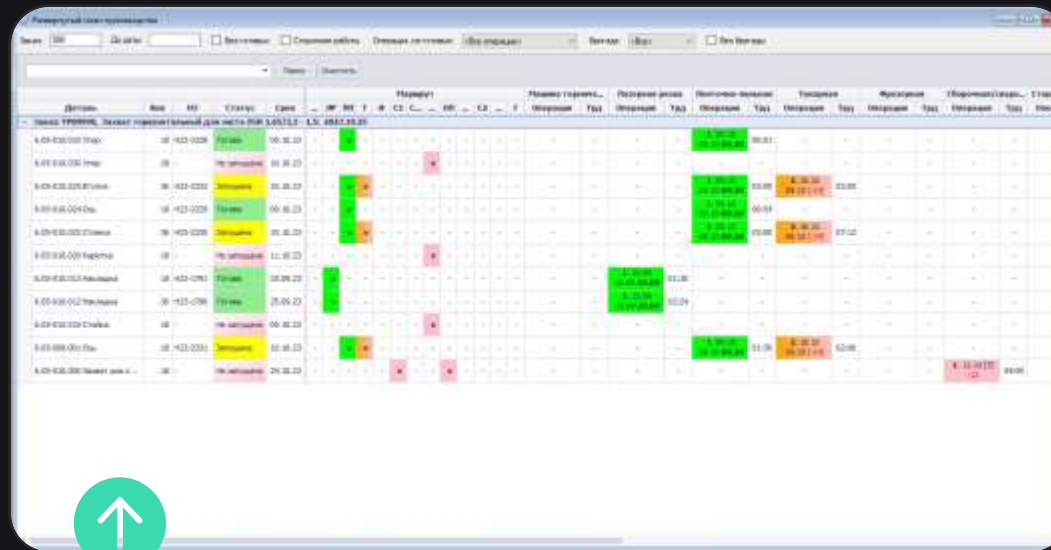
Маршрутный лист производства

Заказ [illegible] До даты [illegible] Все готовые Сторонние работы Операции не готовые «Все операции» Бригада «Все» Без бригады

Поиск Очистить

| Деталь | Кол | ЕО | Статус | Срок | Маршрут | Операция | Труд | Операция | Труд | Операция | Труд | Операция | Труд | Операция | Труд |
|---|---|---|---|---|---|---|---|---|---|---|---|---|---|---|---|
| Заказ ТРФ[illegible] | | | | | | | | | | | | | | | |
| 6.05-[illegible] Упор | 18 | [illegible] | Готово | 06.10.23 | | | | | | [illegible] | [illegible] | | | | |
| 6.05-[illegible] Упор | 18 | | Не запущено | 10.10.23 | | | | | | | | | | | |
| 6.05-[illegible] | 36 | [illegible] | Запущено | 10.10.23 | | | | | | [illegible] | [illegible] | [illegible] | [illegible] | | |
| 6.05-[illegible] Ось | 18 | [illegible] | Готово | 06.10.23 | | | | | | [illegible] | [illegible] | | | | |
| 6.05-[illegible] Стойка | 18 | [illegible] | Запущено | 10.10.23 | | | | | | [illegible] | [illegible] | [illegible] | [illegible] | | |
| 6.05-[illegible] Каретка | 18 | | Не запущено | 11.10.23 | | | | | | | | | | | |
| 6.05-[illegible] Накладка | 18 | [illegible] | Готово | 18.09.23 | | | | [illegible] | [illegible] | | | | | | |
| 6.05-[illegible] Накладка | 36 | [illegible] | Готово | 25.09.23 | | | | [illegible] | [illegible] | | | | | | |
| 6.05-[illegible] Стойка | 18 | | Не запущено | 09.10.23 | | | | | | | | | | | |
| 6.05-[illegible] Ось | 18 | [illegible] | Запущено | 10.10.23 | | | | | | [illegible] | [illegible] | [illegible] | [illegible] | | |
| 6.05-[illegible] | 18 | | Не запущено | 24.10.23 | | | | | | | | | | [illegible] | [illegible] |